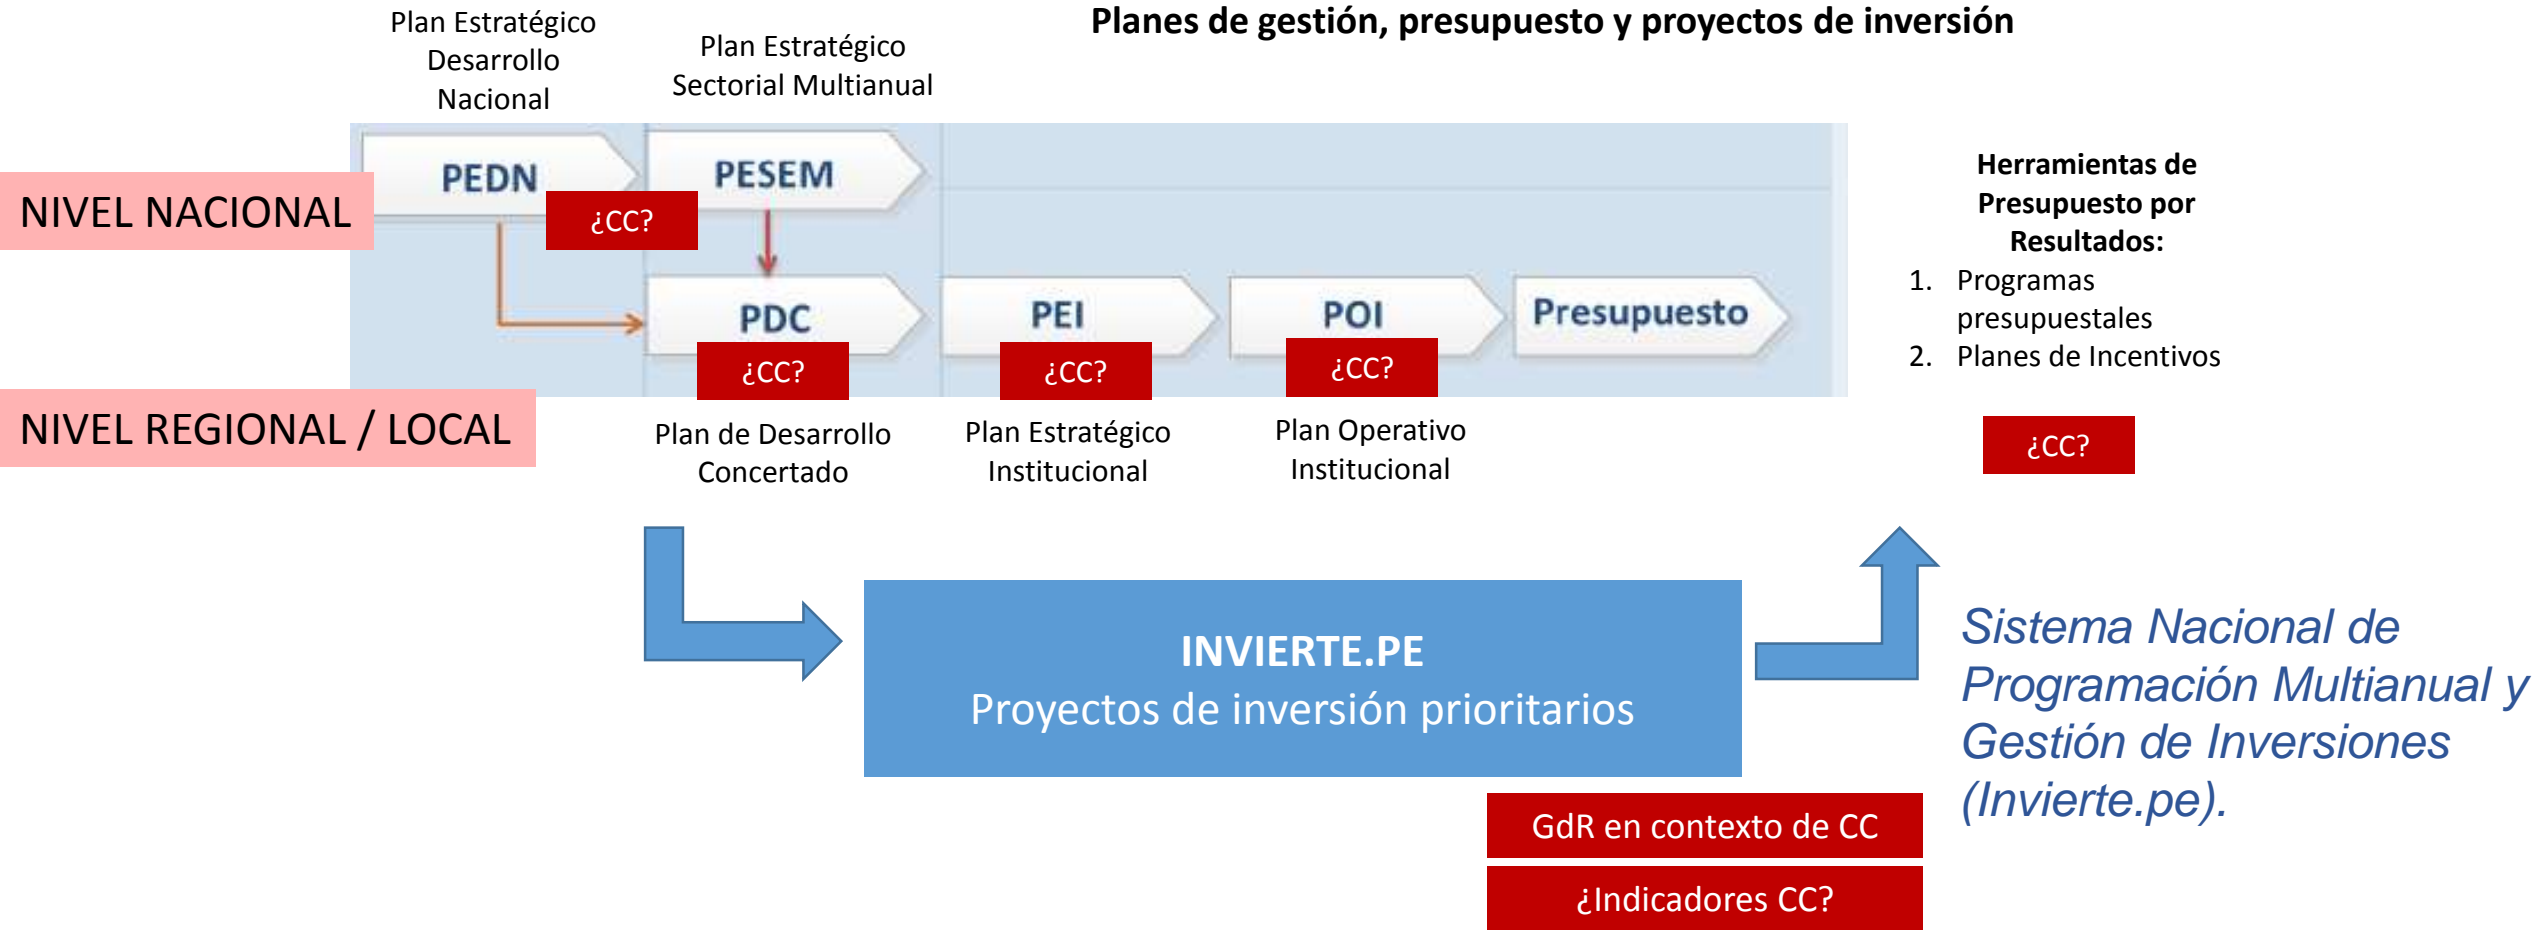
Plan Estratégico Desarrollo Nacional

Plan Estratégico Sectorial Multianual

Planes de gestión, presupuesto y proyectos de inversión

NIVEL NACIONAL

PEDN

¿CC?

PESEM

PDC

¿CC?

PEI

¿CC?

POI

¿CC?

Presupuesto

NIVEL REGIONAL / LOCAL

Plan de Desarrollo Concertado

Plan Estratégico Institucional

Plan Operativo Institucional

Herramientas de Presupuesto por Resultados:

1. Programas presupuestales
2. Planes de Incentivos

¿CC?

INVIERTE.PE
Proyectos de inversión prioritarios

Sistema Nacional de Programación Multianual y Gestión de Inversiones (Invierte.pe).

GdR en contexto de CC

¿Indicadores CC?